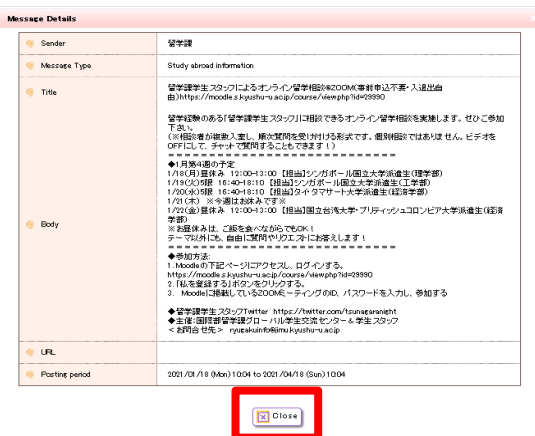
Message Details

| | |
|---|---|
| Sender | 留学課 |
| Message Type | Study abroad information |
| Title | 留学課学生スタッフによるオンライン留学相談@ZOOM(事前申込不要・入退出自由)https://moodle.s.kyushu-u.ac.jp/course/view.php?id=29990 |
| Body | 留学経験のある「留学課学生スタッフ」に相談できるオンライン留学相談を実施します。ぜひご参加下さい。（※相談者が複数入室し、順次質問を受け付ける形式です。個別相談ではありません。ビデオをOFFにして、チャットで質問することもできます！）<br>＝＝＝＝＝＝＝＝＝＝＝＝＝＝＝＝＝＝＝＝＝＝<br>◆1月第4週の予定<br>1/18(月)昼休み 12:00-13:00 【担当】シンガポール国立大学派遣生(理学部)<br>1/19(火)5限 16:40-18:10 【担当】シンガポール国立大学派遣生(工学部)<br>1/20(水)5限 16:40-18:10 【担当】タイタマサート大学派遣生(経済学部)<br>1/21(木) ※今週はお休みです※<br>1/22(金)昼休み 12:00-13:00 【担当】国立台湾大学・ブリティッシュコロンビア大学派遣生(経済学部)<br>※お昼休みは、ご飯を食べながらでもOK！<br>テーマ以外にも、自由に質問やリクエストにお答えします！<br>＝＝＝＝＝＝＝＝＝＝＝＝＝＝＝＝＝＝＝＝＝＝<br>◆参加方法:<br>1. Moodleの下記ページにアクセスし、ログインする。<br>https://moodle.s.kyushu-u.ac.jp/course/view.php?id=29990<br>2.「私を登録する」ボタンをクリックする。<br>3. Moodleに掲載しているZOOMミーティングのID、パスワードを入力し、参加する<br><br>◆留学課学生スタッフTwitter https://twitter.com/tsunaganight<br>◆主催:国際部留学課グローバル学生交流センター＆学生スタッフ<br>＜お問合せ先＞ ryugakuinfo@jimu.kyushu-u.ac.jp |
| URL | |
| Posting period | 2021/01/18 (Mon) 10:04 to 2021/04/18 (Sun) 10:04 |

Close